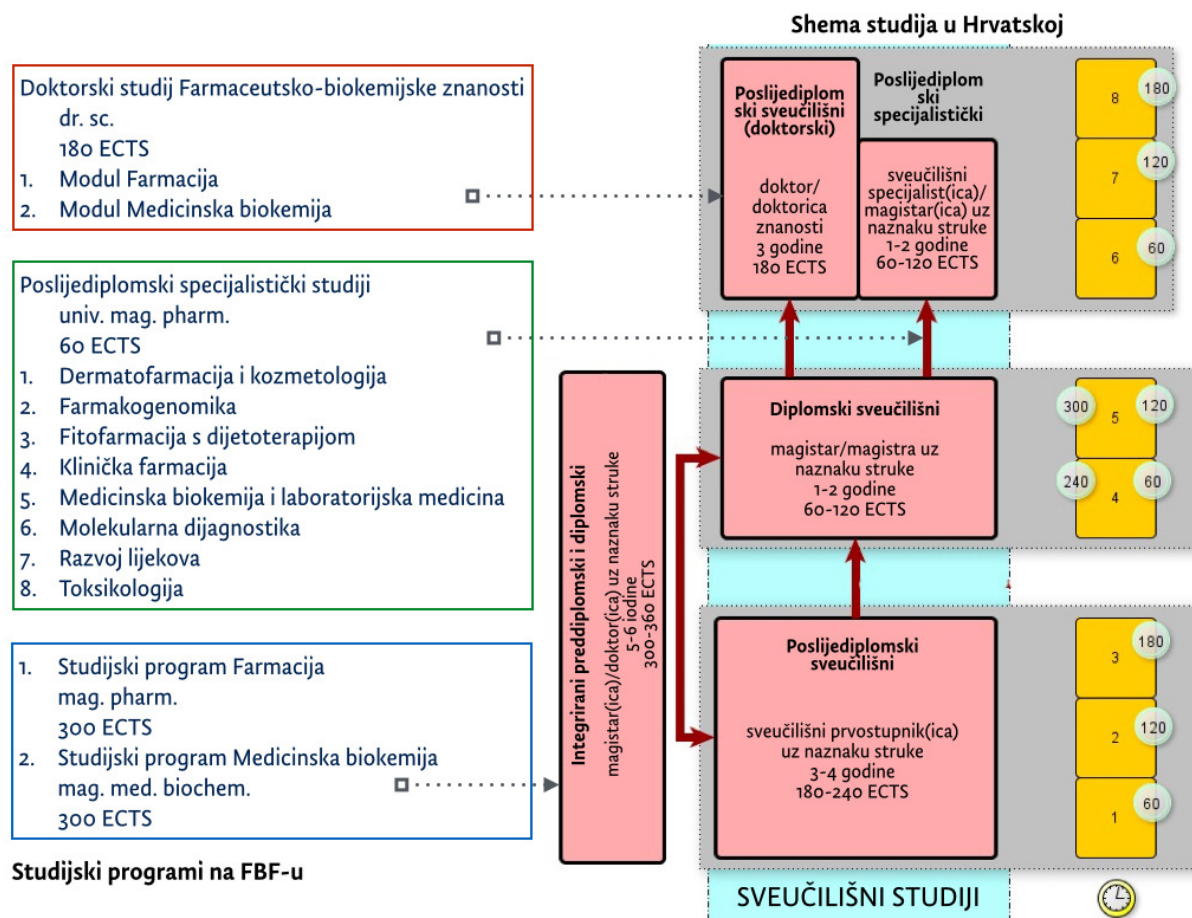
Shema studija u Hrvatskoj

Doktorski studij Farmaceutsko-biokemijske znanosti
dr. sc.
180 ECTS
1. Modul Farmacija
2. Modul Medicinska biokemija

Poslijediplomski specijalistički studiji
univ. mag. pharm.
60 ECTS
1. Dermatofarmacija i kozmetologija
2. Farmakogenomika
3. Fitofarmacija s dijetoterapijom
4. Klinička farmacija
5. Medicinska biokemija i laboratorijska medicina
6. Molekularna dijagnostika
7. Razvoj lijekova
8. Toksikologija

1. Studijski program Farmacija
mag. pharm.
300 ECTS
2. Studijski program Medicinska biokemija
mag. med. biochem.
300 ECTS

Studijski programi na FBF-u

Poslijediplomski sveučilišni (doktorski)

doktor/ doktorica znanosti 3 godine 180 ECTS

Poslijediplomski specijalistički

sveučilišni specijalist(ica)/ magistar(ica) uz naznaku struke 1-2 godine 60-120 ECTS

8 180
7 120
6 60

Integrirani preddiplomski i diplomski
magistar(ica)/doktor(ica) uz naznaku struke
5-6 godine
300-360 ECTS

Diplomski sveučilišni

magistar/magistra uz naznaku struke
1-2 godine
60-120 ECTS

300 5 120
240 4 60

Poslijediplomski sveučilišni

sveučilišni prvostupnik(ica) uz naznaku struke
3-4 godine
180-240 ECTS

3 180
2 120
1 60

SVEUČILIŠNI STUDIJI